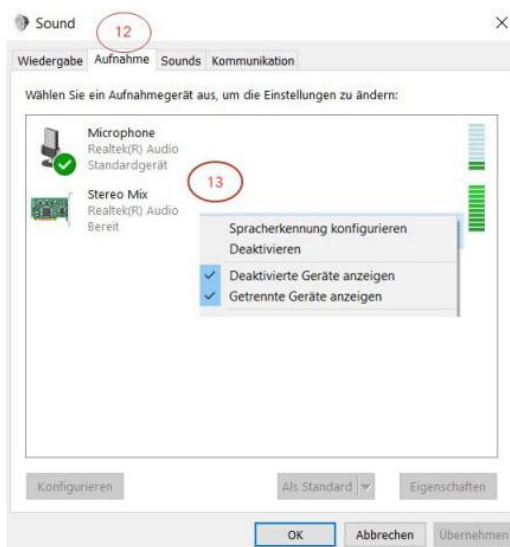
Sound

12

Wiedergabe Aufnahme Sounds Kommunikation

Wählen Sie ein Aufnahmegerät aus, um die Einstellungen zu ändern:

Microphone
Realtek(R) Audio
Standardgerät

13

Stereo Mix
Realtek(R) Audio
Bereit

Spracherkennung konfigurieren
Deaktivieren
✓ Deaktivierte Geräte anzeigen
✓ Getrennte Geräte anzeigen

Konfigurieren

Als Standard

Eigenschaften

OK

Abbrechen

Übernehmen